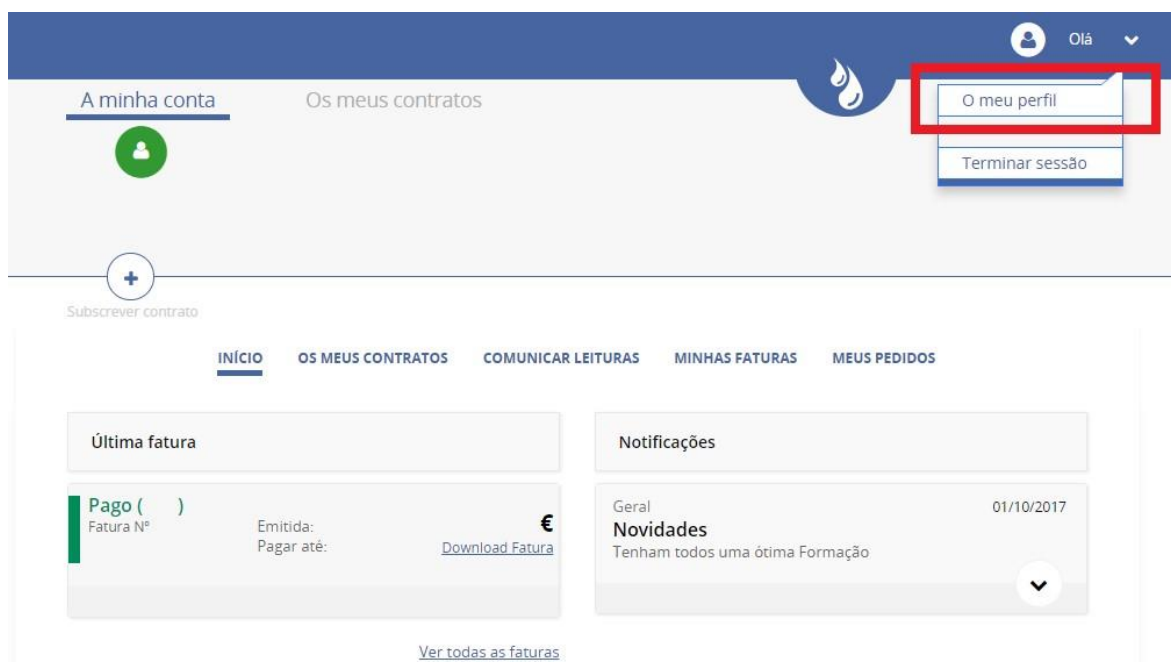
Olá

A minha conta

Os meus contratos

O meu perfil

Terminar sessão

Subscrever contrato

INÍCIO OS MEUS CONTRATOS COMUNICAR LEITURAS MINHAS FATURAS MEUS PEDIDOS

Última fatura

Pago ( )
Fatura Nº
Emitida:
Pagar até:
€
Download Fatura

Notificações

Geral
01/10/2017
Novidades
Tenham todos uma ótima Formação

Ver todas as faturas